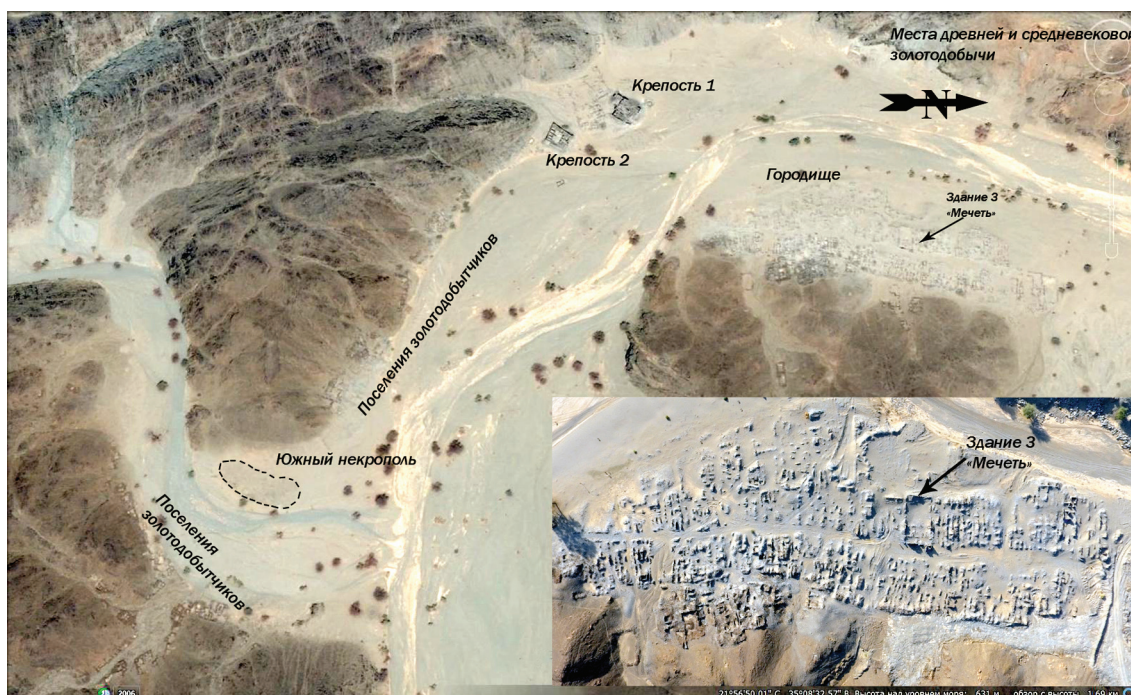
Места древней и средневековой золотодобычи

N

Крепость 1

Крепость 2

Городище

Здание 3 «Мечеть»

Поселения золотодобытчиков

Южный некрополь

Поселения золотодобытчиков

Здание 3 «Мечеть»

2006

21°56'50.01" С 35°08'32.57" В Высота над уровнем моря 631 м обзор с высоты 1.69 км